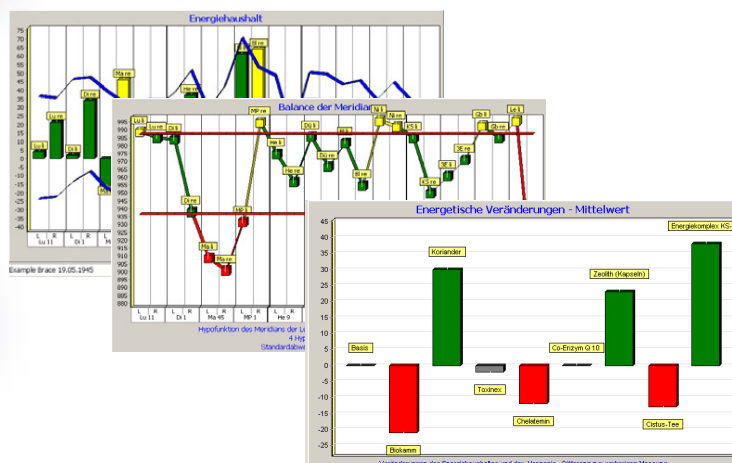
Energiehaushalt

75 70 65 60 55 50 45 40 35 30 25 20 15 10 5 0 -5 -10 -15 -20 -25 -30 -35 -40

Lu li
Lu re
Di li
Di re
Ma re
He re
Di li
Bl re

L R
Lu 11
L R
Di I
L R
M

Example Brace 19.05.1945

Balance der Meridiane

995 990 985 980 975 970 965 960 955 950 945 940 935 930 925 920 915 910 905 900 895 890 885 880

Lu li
Lu re
Di li
Di re
Ma li
Ma re
Mi li
MP re
He li
He re
Dü li
Dü re
Bl li
Bl re
Ni li
Ni re
KS li
KS re
3E li
3E re
Gb li
Gb re
Le li

L R
Lu 11
L R
Di I
L R
Ma 45
L R
MP 1
L R
He 9

Hypofunktion des Meridians der Le
4 Hyp
Standardabw

Energetische Veränderungen - Mittelwert

45 40 35 30 25 20 15 10 5 0 -5 -10 -15 -20 -25

Basis
Biokamm
Koriander
Toxinex
Chelatemin
Co-Enzym Q 10
Zeolith (Kapseln)
Cistus-Tee
Energiekomplex KS-